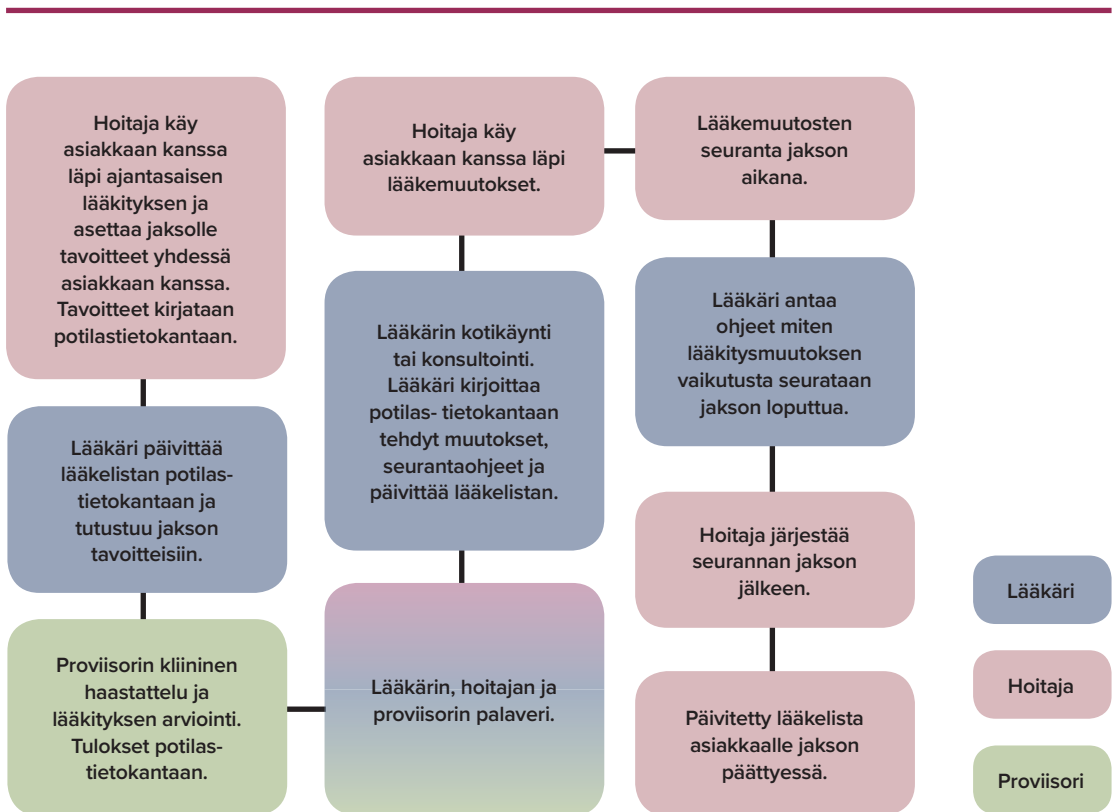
Hoitaja käy asiakkaan kanssa läpi ajantasaisen lääkityksen ja asettaa jaksolle tavoitteet yhdessä asiakkaan kanssa. Tavoitteet kirjataan potilastietokantaan.

Lääkäri päivittää lääkelistan potilastietokantaan ja tutustuu jakson tavoitteisiin.

Proviisorin kliininen haastattelu ja lääkityksen arviointi. Tulokset potilastietokantaan.

Lääkärin, hoitajan ja proviisorin palaveri.

Lääkärin kotikäynti tai konsultointi. Lääkäri kirjoittaa potilas- tietokantaan tehdyt muutokset, seurantaohjeet ja päivittää lääkelistan.

Hoitaja käy asiakkaan kanssa läpi lääkemuutokset.

Lääkemuutosten seuranta jakson aikana.

Lääkäri antaa ohjeet miten lääkitysmuutoksen vaikutusta seurataan jakson loputtua.

Hoitaja järjestää seurannan jakson jälkeen.

Päivitetty lääkelista asiakkaalle jakson päättyessä.

Lääkäri

Hoitaja

Proviisori